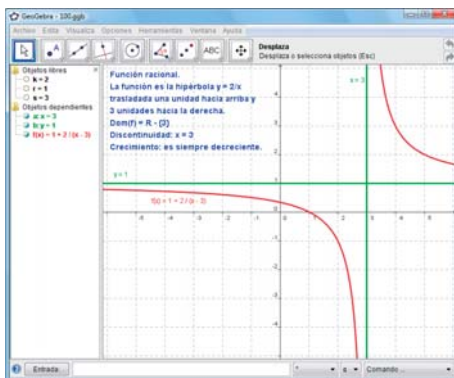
GeoGebra - 100.ggb

Archivo Edita Visualiza Opciones Herramientas Ventana Ayuda

ABC

Desplaza
Desplaza o selecciona objetos (Esc)

Objetos libres
k = 2
r = 1
s = 3
Objetos dependientes
a: x = 3
b: y = 1
f(x) = 1 + 2 / (x - 3)

Función racional.
La función es la hipérbola y = 2/x trasladada una unidad hacia arriba y 3 unidades hacia la derecha.
Dom(f) = R - {3}
Discontinuidad: x = 3
Crecimiento: es siempre decreciente.

x = 3

y = 1

f(x) = 1 + 2 / (x - 3)

-8 -7 -6 -5 -4 -3 -2 -1 0 1 2 3 4 5 6 7 8

Entrada: Comando ...